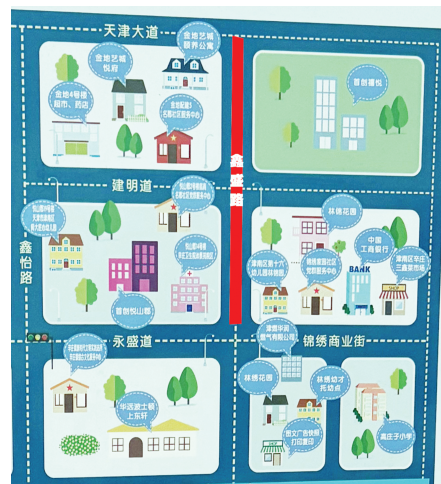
天津大道
金地艺境
金地艺城
睦养公寓
金地4号楼
超市、药店
金地艺城党群服务中心
首创禧悦
鑫
茂
路
建明道
恒山道
鑫怡路
林德花园
中国工商银行
BANK
津南区第十六幼儿园林德园
林德苑
津南区华苑三鑫服务站
首创悦山郡
永盛道
华远波士顿上东轩
津德华润燃气有限公司
锦绣商业街
林德花园
林德幼儿托幼点
五
高庄子小学